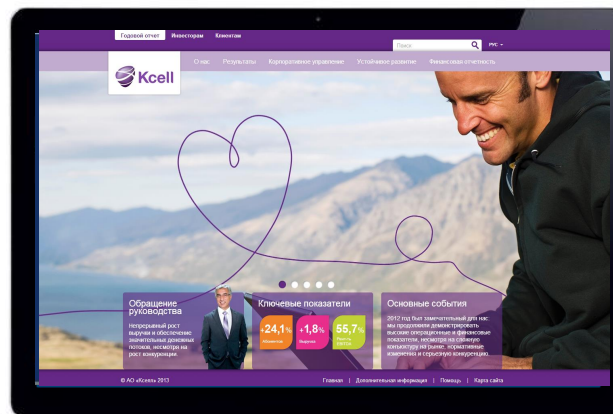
Годовой отчет Инвесторам Клиентам

Поиск

РУС

Kcell

О нас Результаты Корпоративное управление Устойчивое развитие Финансовая отчетность

Обращение руководства

Непрерывный рост выручки и обеспечение значительных денежных потоков, несмотря на рост конкуренции.

Ключевые показатели

+24,1% Абонентов

+1,8% Выручка

55,7% Рентабельность

Основные события

2012 год был замечательный для нас: мы продолжили демонстрировать высокие операционные и финансовые показатели, несмотря на сложную конъюнктуру на рынке, нормативные изменения и серьезную конкуренцию.

© АО «Кселл» 2013

Главная | Дополнительная информация | Помощь | Карта сайта